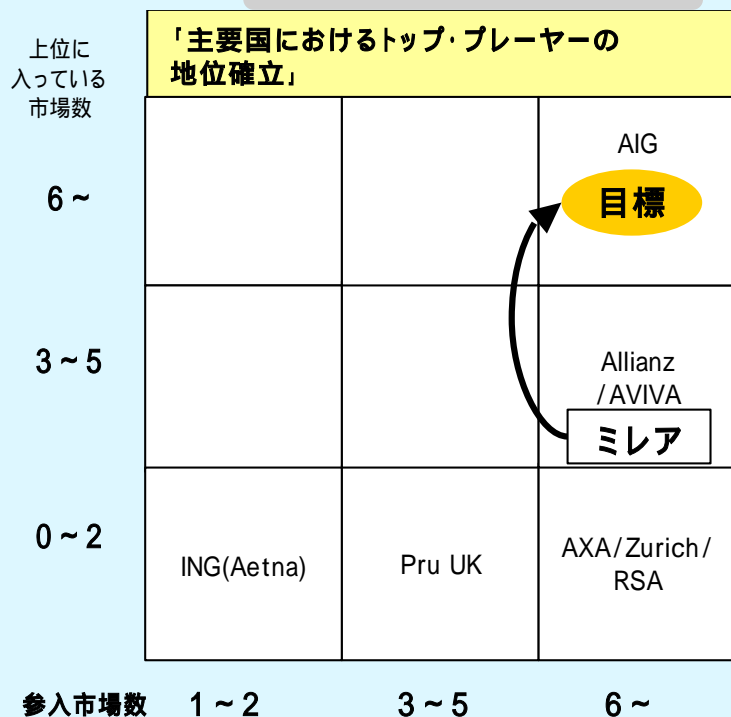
「主要国におけるトップ·プレーヤーの地位確立」

上位に入っている市場数

| | | | |
|---|---|---|---|
| 6～ | | | AIG 目標 |
| 3～5 | | | Allianz /AVIVA ミレア |
| 0～2 | ING(Aetna) | Pru UK | AXA/Zurich/ RSA |
| 参入市場数 | 1～2 | 3～5 | 6～ |